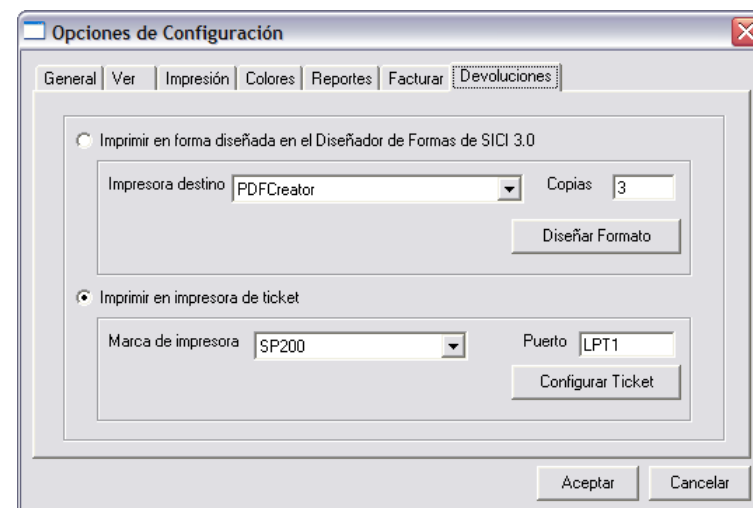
Opciones de Configuración

General | Ver | Impresión | Colores | Reportes | Facturar | Devoluciones

Imprimir en forma diseñada en el Diseñador de Formas de SICI 3.0

Impresora destino PDFCreator

Copias 3

Diseñar Formato

Imprimir en impresora de ticket

Marca de impresora SP200

Puerto LPT1

Configurar Ticket

Aceptar

Cancelar